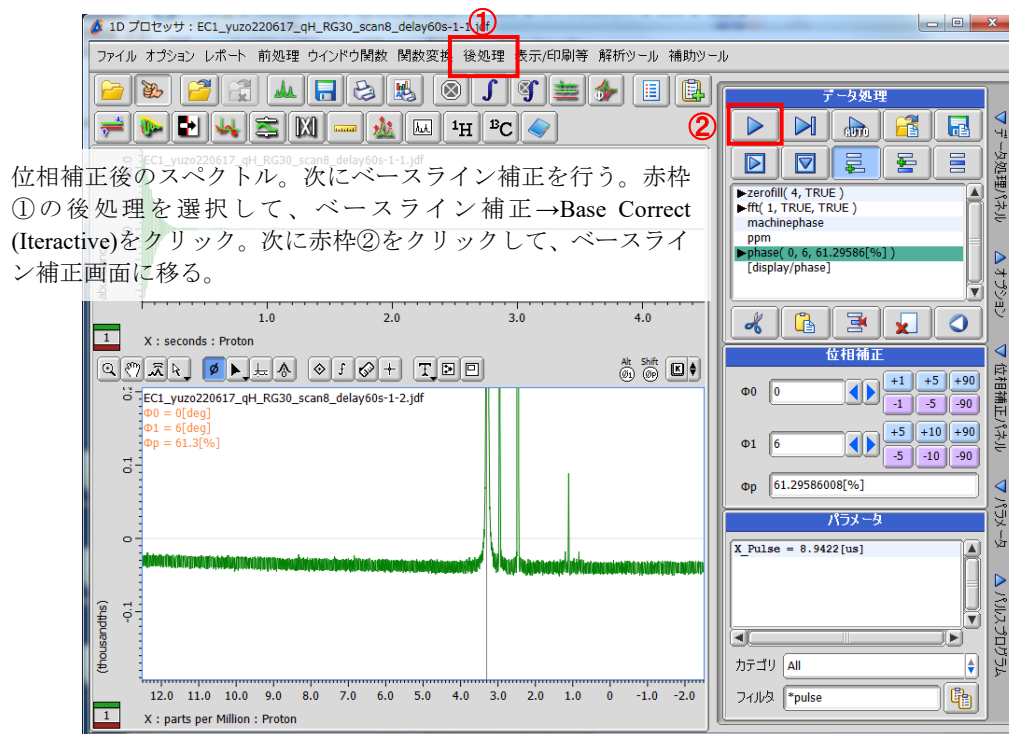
1D プロセッサ：EC1_yuzo220617_qH_RG30_scan8_delay60s-1-1.jdf

①

ファイル オプション レポート 前処理 ウインドウ関数 関数変換 後処理 表示/印刷等 解析ツール 補助ツール

$^{1}$H $^{13}$C

位相補正後のスペクトル。次にベースライン補正を行う。赤枠①の後処理を選択して、ベースライン補正→Base Correct (Iteractive)をクリック。次に赤枠②をクリックして、ベースライン補正画面に移る。

1.0 2.0 3.0 4.0

1

X : seconds : Proton

Alt Shift

EC1_yuzo220617_qH_RG30_scan8_delay60s-1-2.jdf
Φ0 = 0[deg]
Φ1 = 6[deg]
Φp = 61.3[%]

0.1
0
-0.1
(thousandths)

12.0 11.0 10.0 9.0 8.0 7.0 6.0 5.0 4.0 3.0 2.0 1.0 0 -1.0 -2.0

1

X : parts per Million : Proton

データ処理

②

AUTO

▶zerofill( 4, TRUE )
▶fft( 1, TRUE, TRUE )
machinephase
ppm
▶phase( 0, 6, 61.29586[%] )
[display/phase]

位相補正

Φ0 0
+1 +5 +90
-1 -5 -90

Φ1 6
+5 +10 +90
-5 -10 -90

Φp 61.29586008[%]

パラメータ

X_Pulse = 8.9422[us]

カテゴリ All

フィルタ *pulse

データ処理パネル
オプション
位相補正パネル
パラメータ
パルスプログラム